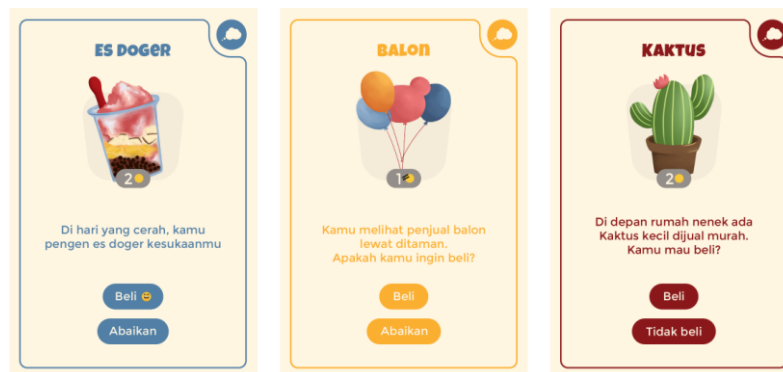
ES DOGER

2

Di hari yang cerah, kamu pengen es doger kesukaanmu

Beli

Abaikan

BALON

1

Kamu melihat penjual balon lewat ditaman. Apakah kamu ingin beli?

Beli

Abaikan

KAKTUS

2

Di depan rumah nenek ada Kaktus kecil dijual murah. Kamu mau beli?

Beli

Tidak beli